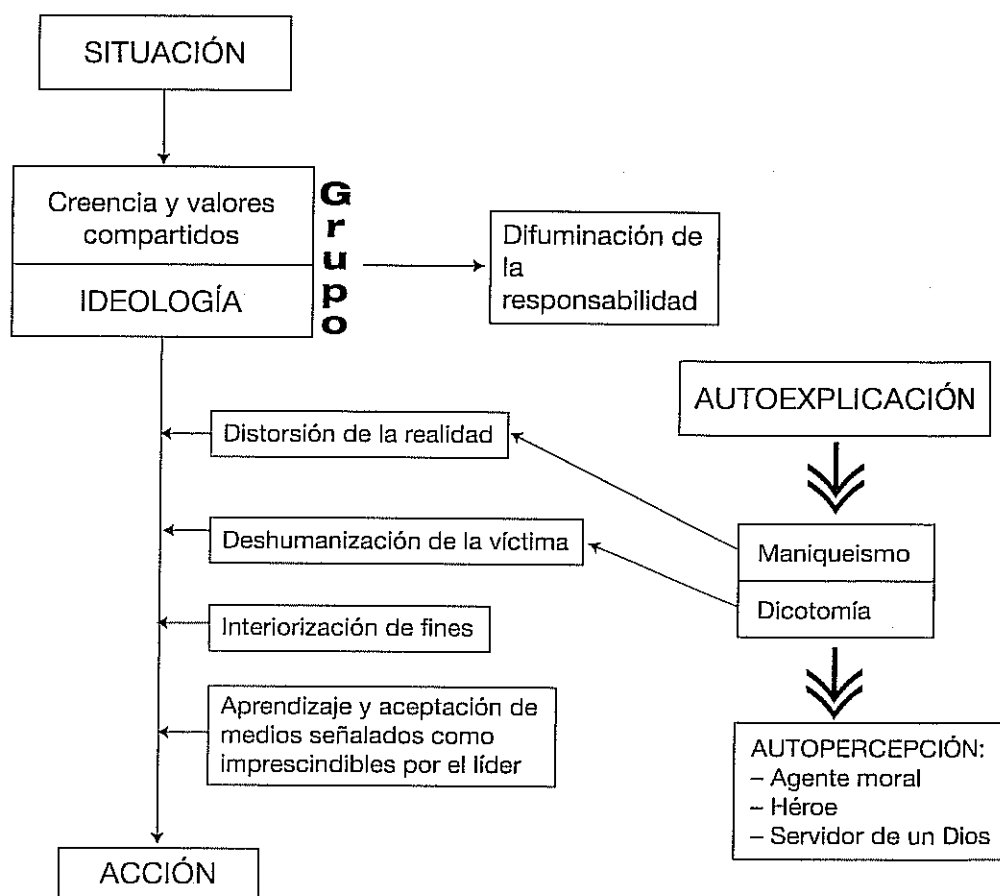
SITUACIÓN

Creencia y valores compartidos

IDEOLOGÍA

Grupo

Difuminación de la responsabilidad

AUTOEXPLICACIÓN

Distorsión de la realidad

Deshumanización de la víctima

Maniqueismo

Dicotomía

Interiorización de fines

Aprendizaje y aceptación de medios señalados como imprescindibles por el líder

AUTOPERCEPCIÓN:
– Agente moral
– Héroe
– Servidor de un Dios

ACCIÓN